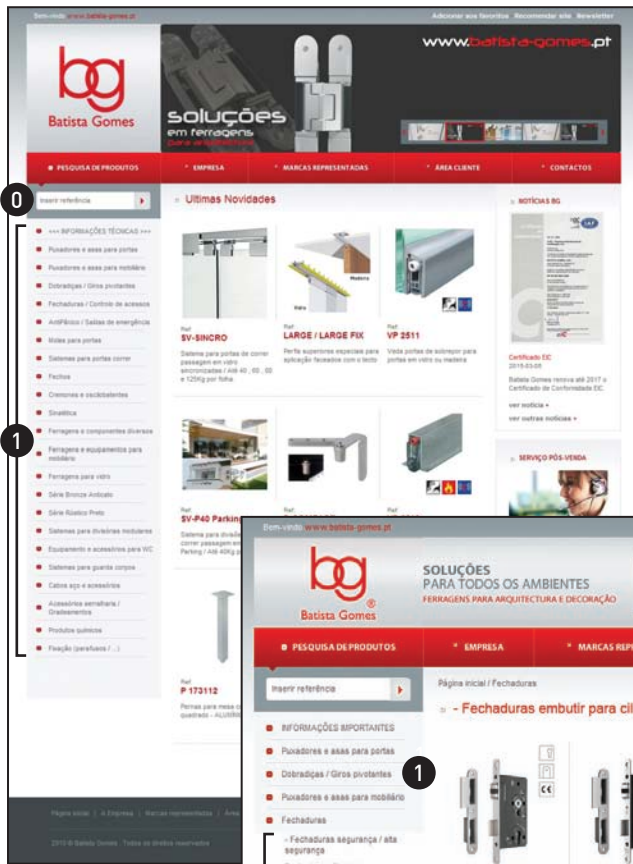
Bem-vindo www.batista-gomes.pt

Adicionar aos favoritos | Recomendar site | Newsletter

bg
Batista Gomes

soluções
em ferragens

www.batista-gomes.pt

PESQUISA DE PRODUTOS | EMPRESA | MARCAS REPRESENTADAS | ÁREA CLIENTE | CONTACTOS

0

Inserir referência

Ultimas Novidades

NOTÍCIAS BG

1

>>> INFORMAÇÕES TÉCNICAS >>>
Puxadores e asas para portas
Puxadores e asas para mobiliário
Dobradiças / Giros pivotantes
Fechaduras / Controlo de acessos
AntiPânico / Saídas de emergência
Molas para portas
Sistemas para portas correr
Fechos
Cremones e cacifobatentes
Sinalética
Ferragens e componentes diversos
Ferragens e equipamentos para mobiliário
Ferragens para vidro
Série Bronze Antigo
Série Rústico Preto
Sistemas para divisórias modulares
Equipamento e acessórios para WC
Sistemas para guarda corpos
Cabos aço e acessórios
Acessórios serralharia / Gradeamentos
Produtos químicos
Fixação (parafusos / ...)

Ref.
SV-SINCRO
Sistema para portas de correr passagem em vidro sincronizadas / Até 40 , 60 , 80 e 125Kg por folha

Vidro
Madeira
Ref.
LARGE / LARGE FIX
Perfis superiores especiais para aplicação faceados com o tecto

Ref.
VP 2511
Veda portas de sobrepor para portas em vidro ou madeira

Certificado EC
2015-03-05
Batista Gomes renova até 2017 o Certificado de Conformidade EC.

ver notícia »
ver outras notícias »

SERVIÇO PÓS-VENDA

Ref.
SV-P40 Parking
Sistema para divisória correr passagem em Parking / Até 40Kg p

Ref.

Ref.

Ref.
P 173112
Pernas para mesa c quadrado - ALUMÍN

Página inicial | A Empresa | Marcas representadas | Área

2015 © Batista Gomes . Todos os direitos reservados

Bem-vindo www.batista-gomes.pt

bg
Batista Gomes®

SOLUÇÕES
PARA TODOS OS AMBIENTES
FERRAGENS PARA ARQUITECTURA E DECORAÇÃO

PESQUISA DE PRODUTOS | EMPRESA | MARCAS REPR

Inserir referência

Página inicial / Fechaduras

- Fechaduras embutir para cil

INFORMAÇÕES IMPORTANTES
Puxadores e asas para portas
Dobradiças / Giros pivotantes
Puxadores e asas para mobiliário
Fechaduras
- Fechaduras segurança / alta segurança

1

CE